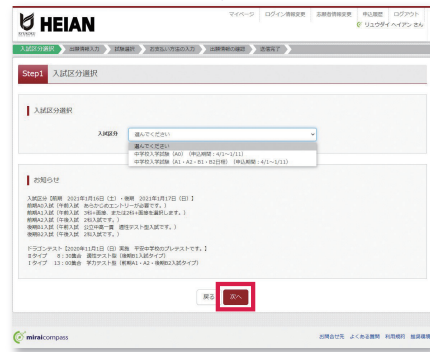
HEIAN

マイページ　ログイン情報変更　志願者情報変更　申込履歴　ログアウト
リュウタイ ヘイアン さん

入試区分選択　出願情報入力　試験選択　お支払い方法の入力　出願情報の確認　送信完了

Step1 入試区分選択

入試区分選択

入試区分　選んでください

選んでください
中学校入学試験（A0）（申込期間：4/1～1/11）
中学校入学試験（A1・A2・B1・B2日程）（申込期間：4/1～1/11）

お知らせ

入試区分【期間　2021年1月16日（土）～後期　2021年3月17日（日）】
前期A0入試（午前入試　あらかじめのエントリーが必要です。）
前期A1入試（午前入試　2科+面接、または2科+面接を選択します。）
前期A2入試（午後入試　2科入試です。）
後期B1入試（午前入試　公立中高一貫　適性テスト型入試です。）
後期B2入試（午後入試　2科入試です。）

プレテスト【2020年11月1日（日）実施　平安中学校のプレテストです。】
Ⅱタイプ　8：30集合　適性テスト型（後期B1入試タイプ）
Ⅰタイプ　13：00集合　学力テスト型（前期A1・A2・後期B2入試タイプ）

戻る　次へ

miraicompass　お問合せ先　よくある質問　利用規約　推奨環境